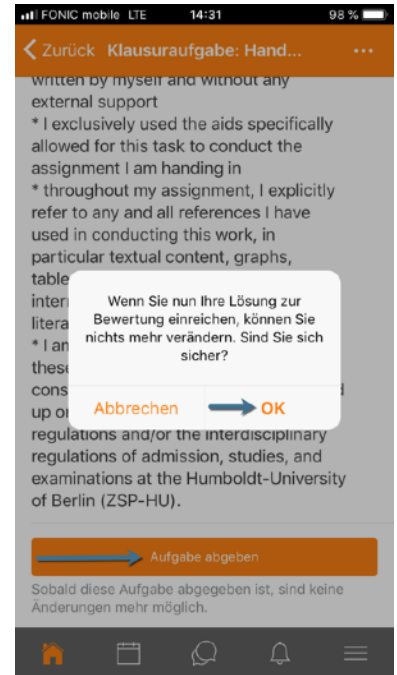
FONIC mobile LTE 14:31 98 %

< Zurück Klausuraufgabe: Hand... ···

written by myself and without any external support
* I exclusively used the aids specifically allowed for this task to conduct the assignment I am handing in
* throughout my assignment, I explicitly refer to any and all references I have used in conducting this work, in particular textual content, graphs, table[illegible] inter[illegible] litera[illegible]
* I an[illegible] these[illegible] cons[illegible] up o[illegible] regulations and/or the interdisciplinary regulations of admission, studies, and examinations at the Humboldt-University of Berlin (ZSP-HU).

Wenn Sie nun Ihre Lösung zur Bewertung einreichen, können Sie nichts mehr verändern. Sind Sie sich sicher?

Abbrechen OK

Aufgabe abgeben

Sobald diese Aufgabe abgegeben ist, sind keine Änderungen mehr möglich.